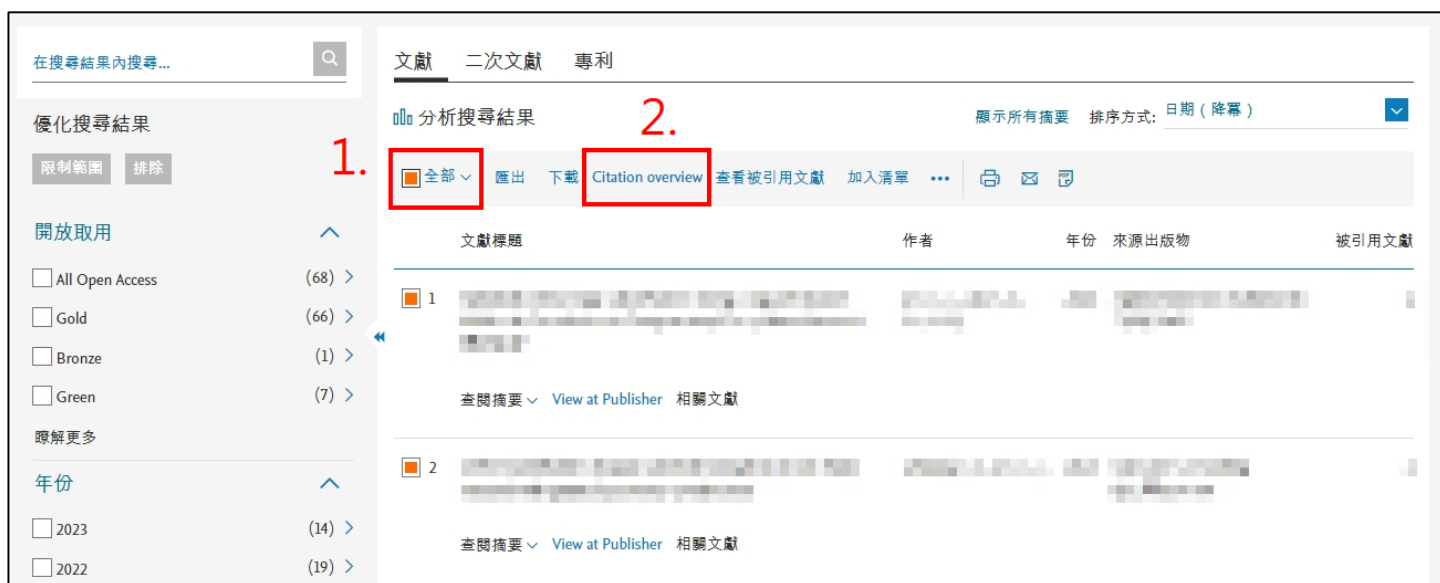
在搜尋結果內搜尋...

優化搜尋結果

限制範圍 排除

開放取用

All Open Access (68)

Gold (66)

Bronze (1)

Green (7)

瞭解更多

年份

2023 (14)

2022 (19)

文獻 二次文獻 專利

分析搜尋結果

顯示所有摘要 排序方式: 日期（降冪）

1.

2.

全部 匯出 下載 Citation overview 查看被引用文獻 加入清單 •••

| | 文獻標題 | 作者 | 年份 | 來源出版物 | 被引用文獻 |
|---|---|---|---|---|---|
| 1 | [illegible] | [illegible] | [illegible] | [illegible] | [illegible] |
| 2 | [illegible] | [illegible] | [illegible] | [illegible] | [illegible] |

查閱摘要 View at Publisher 相關文獻

查閱摘要 View at Publisher 相關文獻